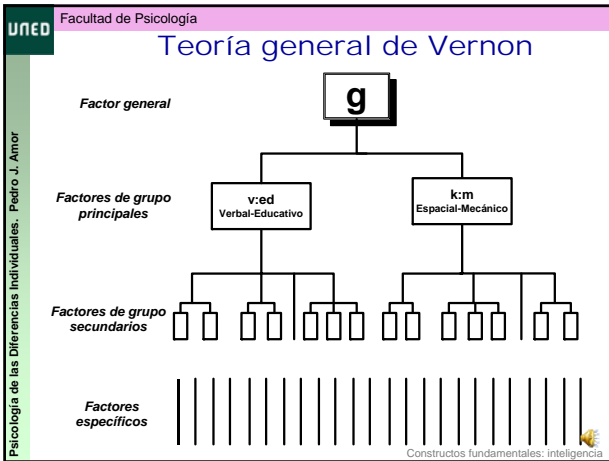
UNED

Facultad de Psicología

Teoría general de Vernon

Psicología de las Diferencias Individuales. Pedro J. Amor

Factor general

g

Factores de grupo principales

v:ed
Verbal-Educativo

k:m
Espacial-Mecánico

Factores de grupo secundarios

Factores específicos

Constructos fundamentales: inteligencia